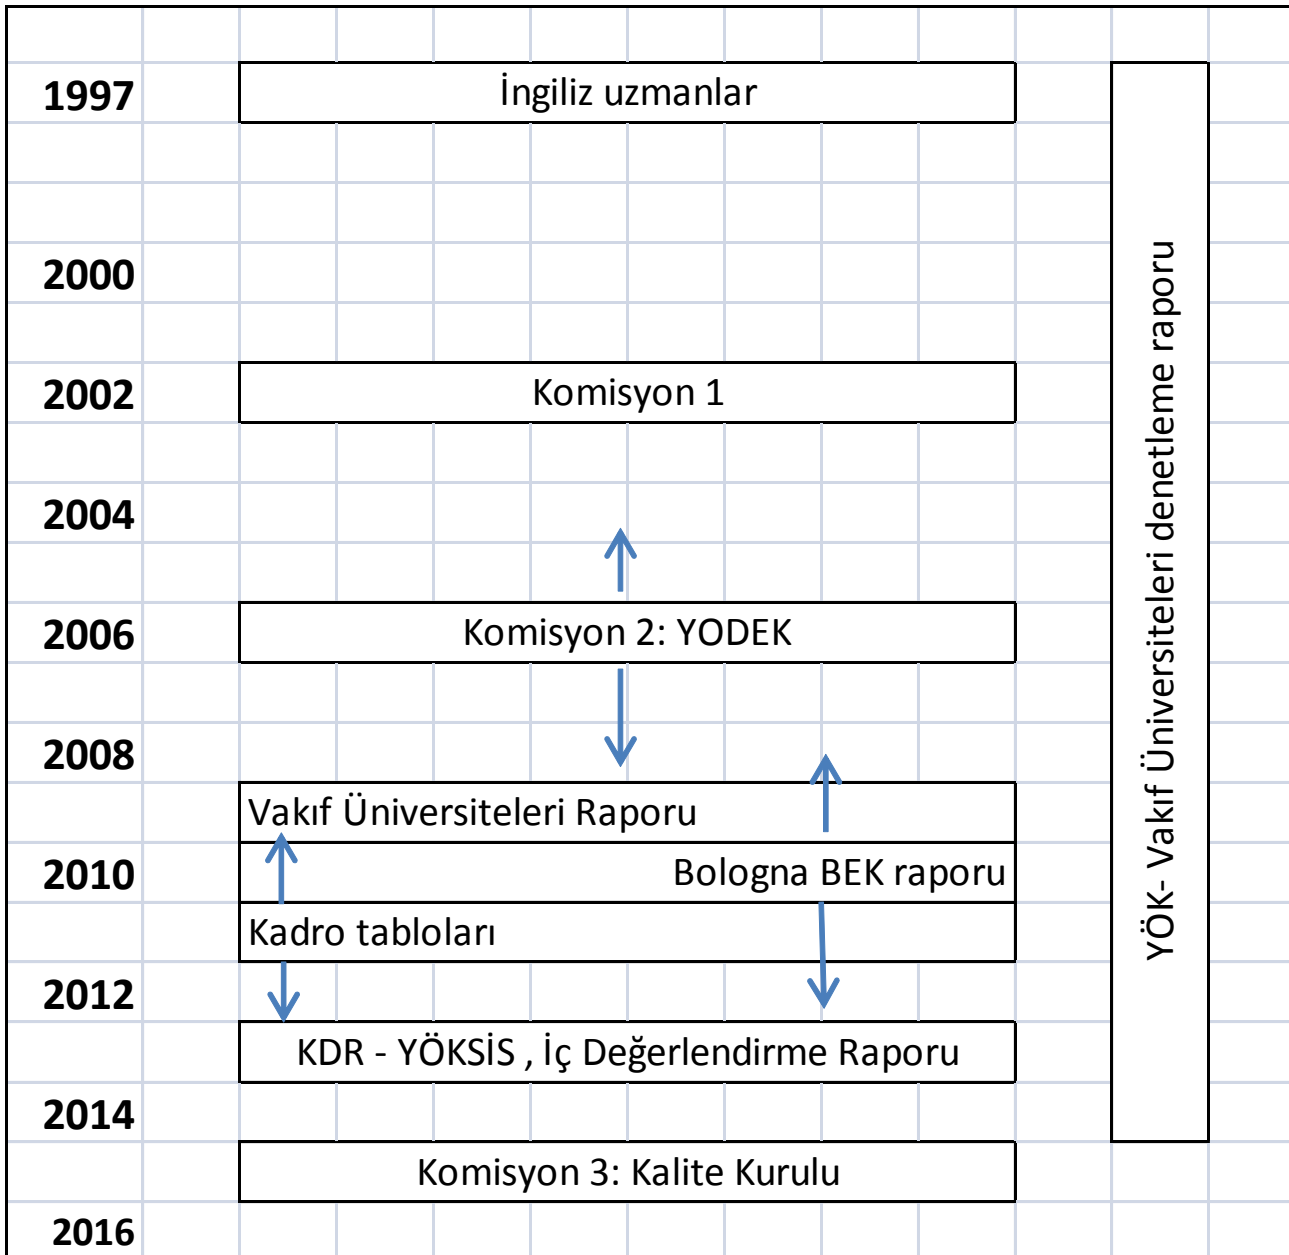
1997 İngiliz uzmanlar

2000

2002 Komisyon 1

2004

2006 Komisyon 2: YODEK

2008

Vakıf Üniversiteleri Raporu

2010 Bologna BEK raporu

Kadro tabloları

2012

KDR - YÖKSİS , İç Değerlendirme Raporu

2014

Komisyon 3: Kalite Kurulu

2016

YÖK- Vakıf Üniversiteleri denetleme raporu